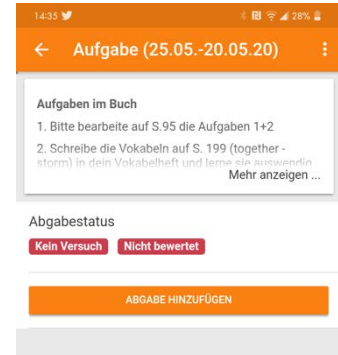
14:35 28%

← Aufgabe (25.05.-20.05.20) ⋮

Aufgaben im Buch

1. Bitte bearbeite auf S.95 die Aufgaben 1+2

2. Schreibe die Vokabeln auf S. 199 (together - storm) in dein Vokabelheft und lerne sie auswendig

Mehr anzeigen ...

Abgabestatus

Kein Versuch Nicht bewertet

ABGABE HINZUFÜGEN